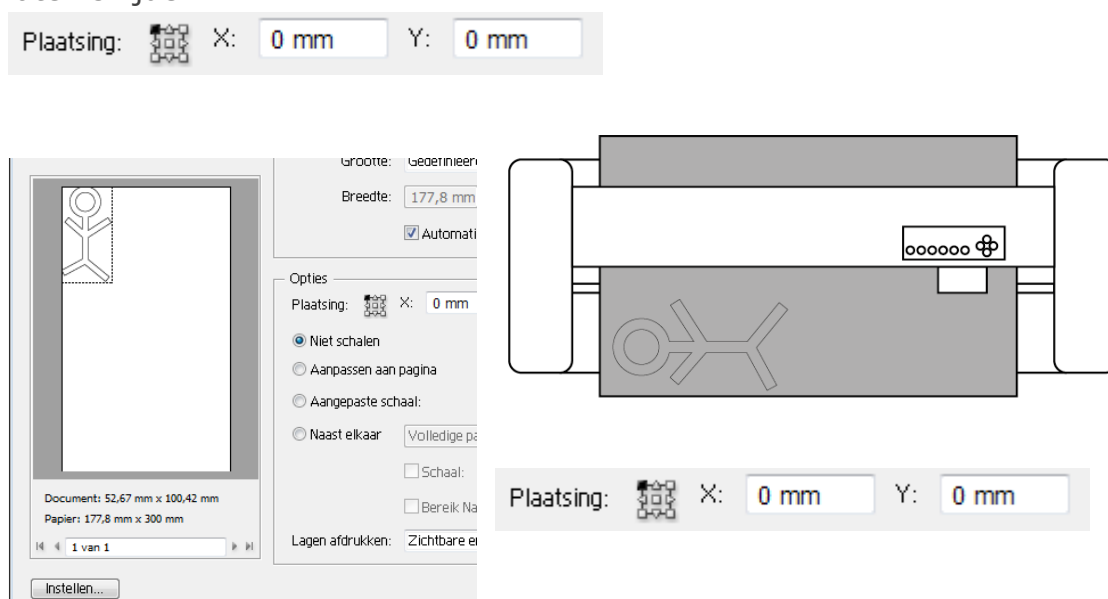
Plaatsing: X: 0 mm Y: 0 mm

Grootte: Gedefinieerd
Breedte: 177,8 mm
Automati

Opties
Plaatsing: X: 0 mm
Niet schalen
Aanpassen aan pagina
Aangepaste schaal:
Naast elkaar Volledige pa
Schaal:
Bereik Na
Lagen afdrukken: Zichtbare en

Document: 52,67 mm x 100,42 mm
Papier: 177,8 mm x 300 mm
1 van 1
Instellen...

Plaatsing: X: 0 mm Y: 0 mm